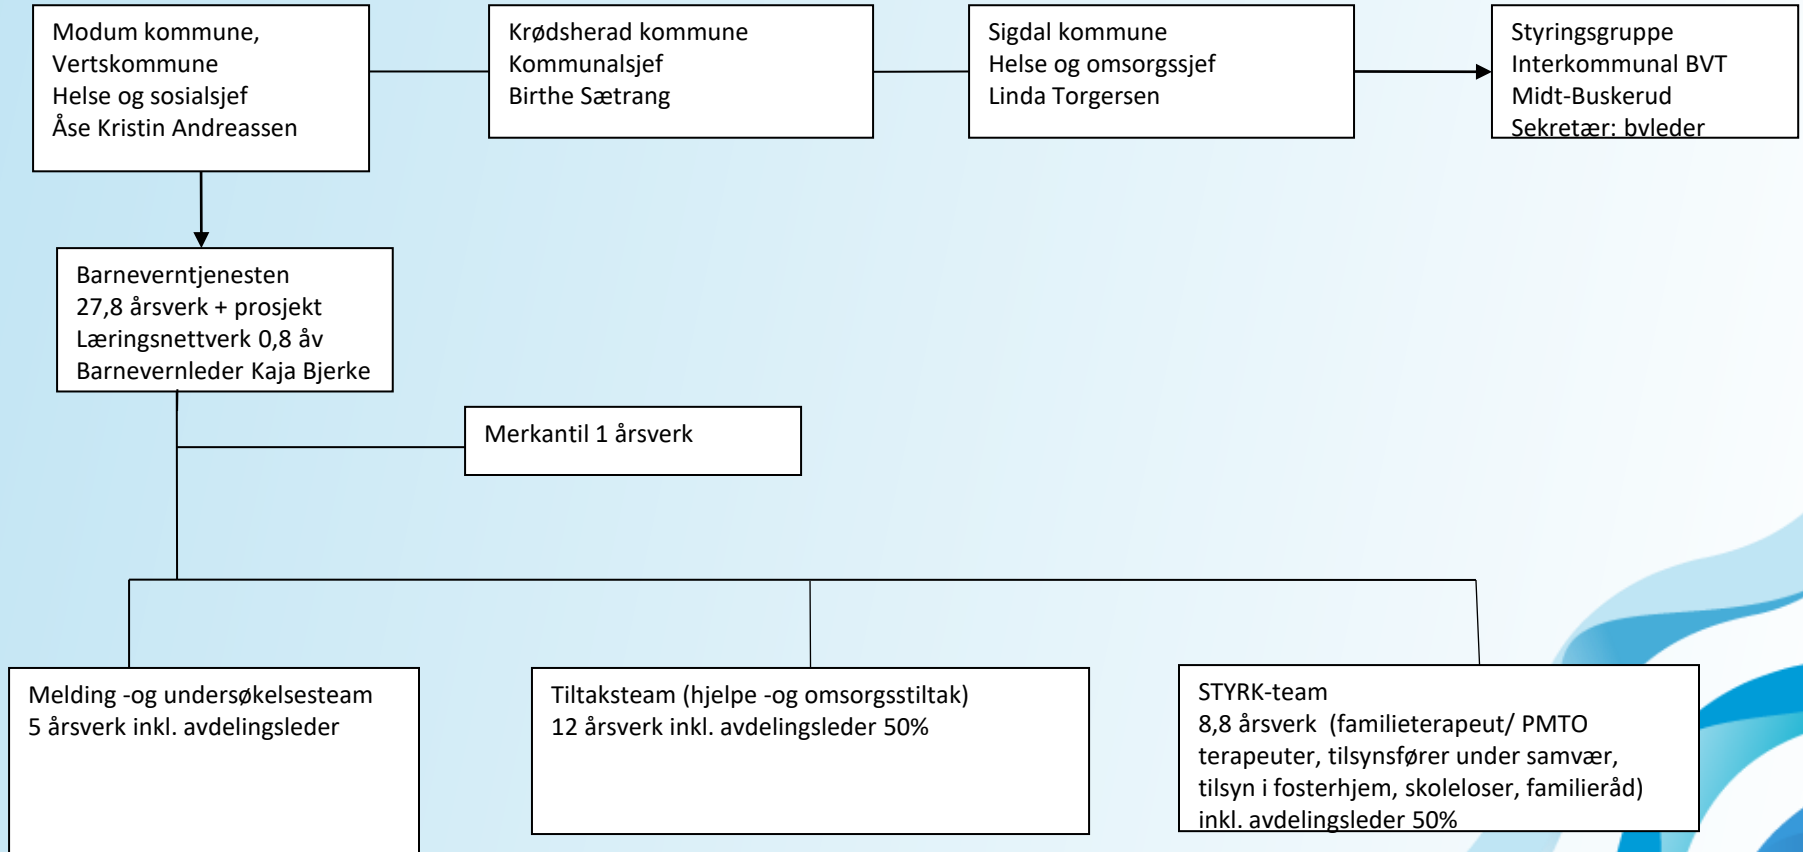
Modum kommune,
Vertskommune
Helse og sosialsjef
Åse Kristin Andreassen

Krødsherad kommune
Kommunalsjef
Birthe Sætrang

Sigdal kommune
Helse og omsorgssjef
Linda Torgersen

Styringsgruppe
Interkommunal BVT
Midt-Buskerud
Sekretær: bvleder

Barneverntjenesten
27,8 årsverk + prosjekt
Læringsnettverk 0,8 åv
Barnevernleder Kaja Bjerke

Merkantil 1 årsverk

Melding -og undersøkelsesteam
5 årsverk inkl. avdelingsleder

Tiltaksteam (hjelpe -og omsorgsstiltak)
12 årsverk inkl. avdelingsleder 50%

STYRK-team
8,8 årsverk (familieterapeut/ PMTO terapeuter, tilsynsfører under samvær, tilsyn i fosterhjem, skoleloser, familieråd) inkl. avdelingsleder 50%